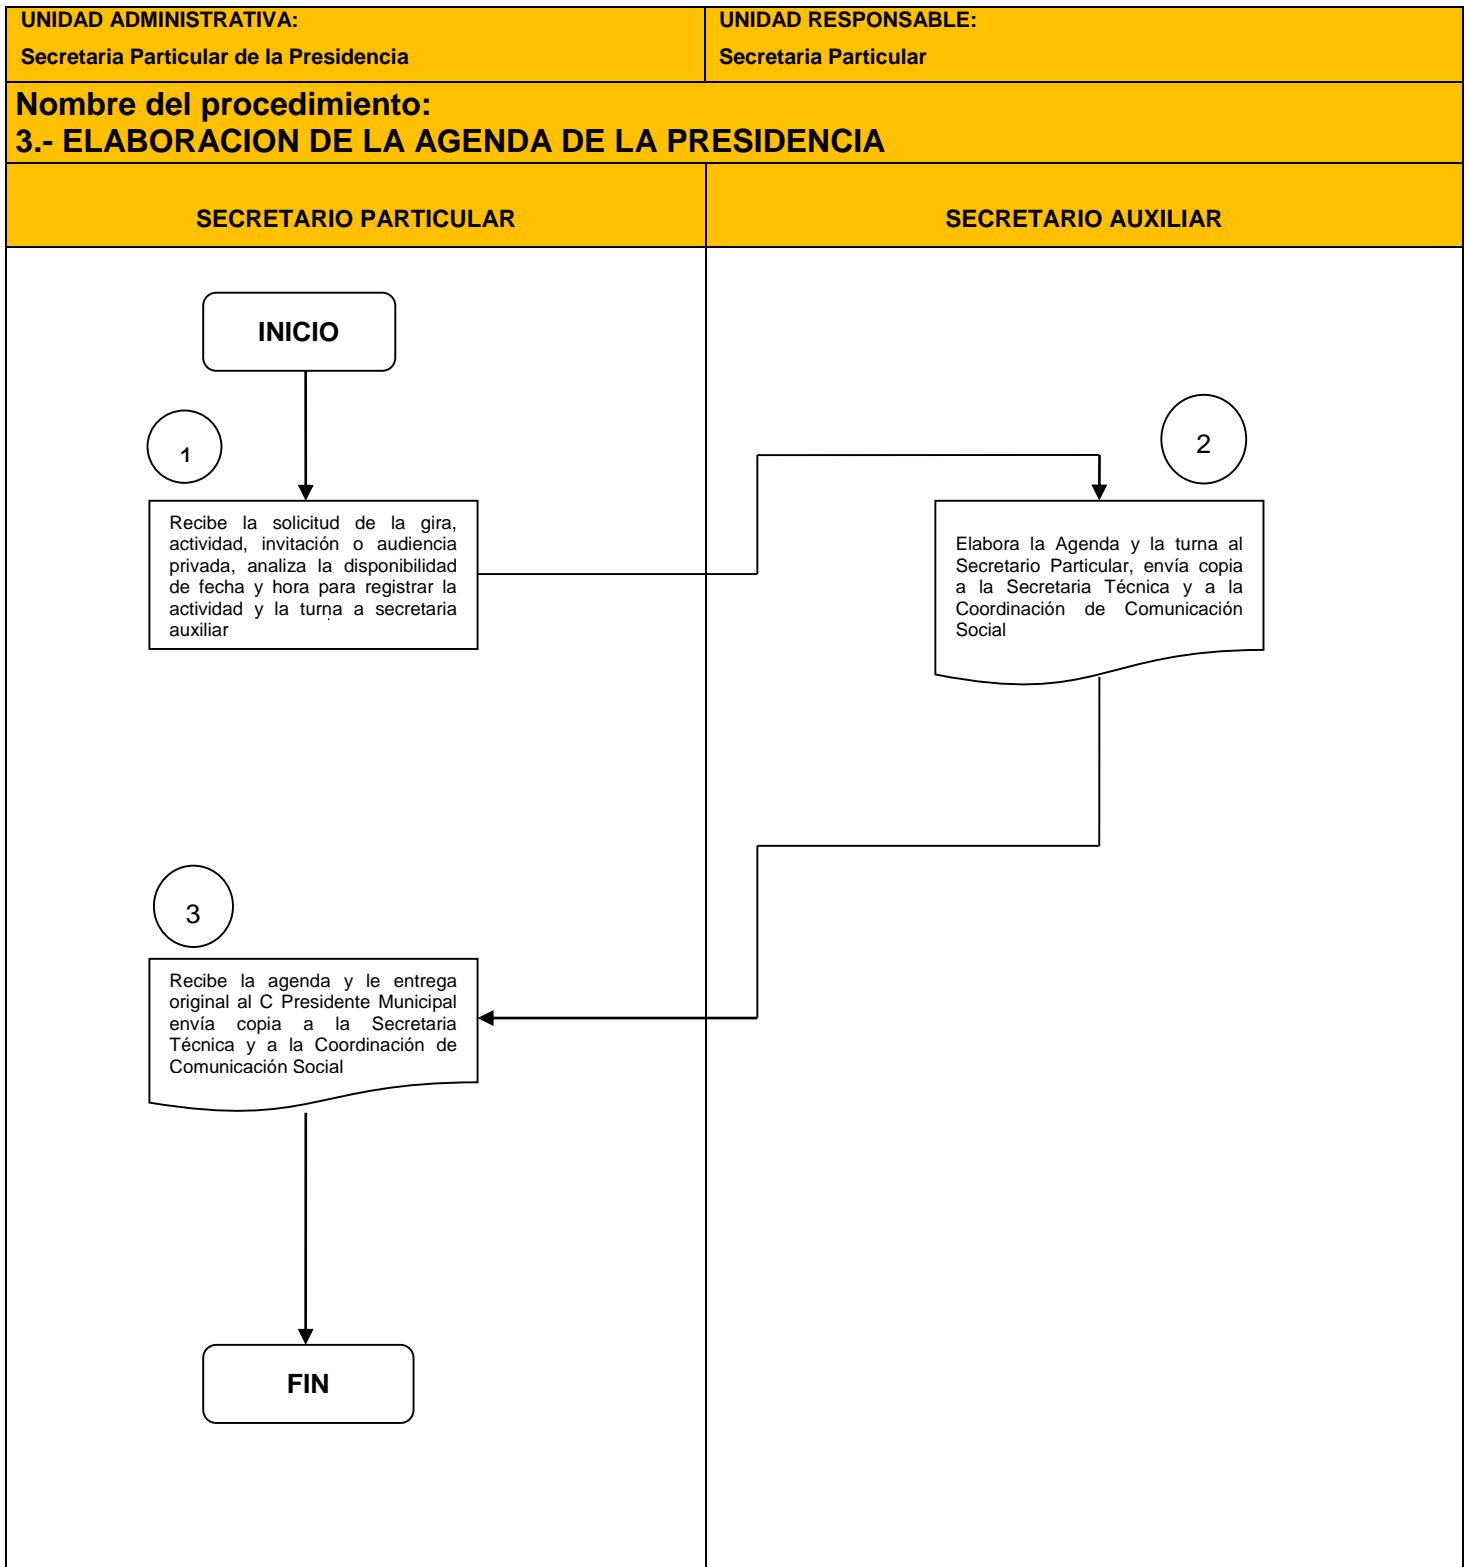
UNIDAD ADMINISTRATIVA:
Secretaria Particular de la Presidencia

UNIDAD RESPONSABLE:
Secretaria Particular

Nombre del procedimiento:
3.- ELABORACION DE LA AGENDA DE LA PRESIDENCIA

SECRETARIO PARTICULAR

SECRETARIO AUXILIAR

INICIO

1

Recibe la solicitud de la gira, actividad, invitación o audiencia privada, analiza la disponibilidad de fecha y hora para registrar la actividad y la turna a secretaria auxiliar

2

Elabora la Agenda y la turna al Secretario Particular, envía copia a la Secretaria Técnica y a la Coordinación de Comunicación Social

3

Recibe la agenda y le entrega original al C Presidente Municipal envía copia a la Secretaria Técnica y a la Coordinación de Comunicación Social

FIN